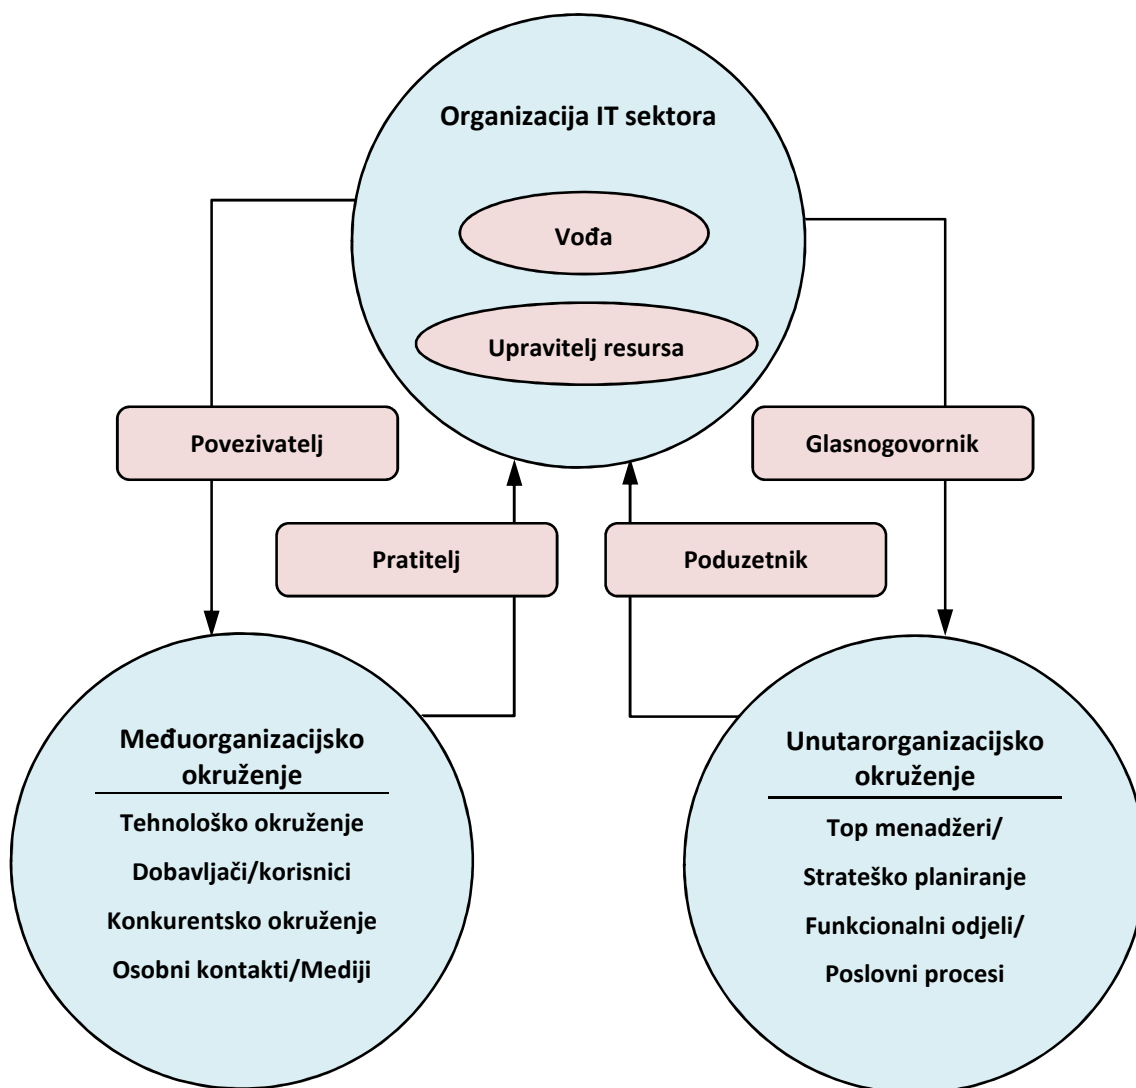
Organizacija IT sektora

Vođa

Upravitelj resursa

Povezivatelj

Glasnogovornik

Pratitelj

Poduzetnik

Međuorganizacijsko okruženje

Tehnološko okruženje

Dobavljači/korisnici

Konkurentsko okruženje

Osobni kontakti/Mediji

Unutarorganizacijsko okruženje

Top menadžeri/

Strateško planiranje

Funkcionalni odjeli/

Poslovni procesi